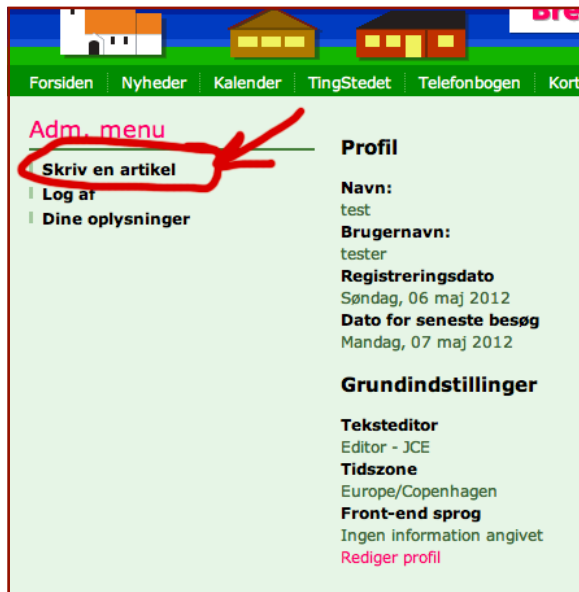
Bre

Forsiden | Nyheder | Kalender | TingStedet | Telefonbogen | Kort

Adm. menu

Skriv en artikel
Log af
Dine oplysninger

Profil

Navn:
test
Brugernavn:
tester
Registreringsdato
Søndag, 06 maj 2012
Dato for seneste besøg
Mandag, 07 maj 2012

Grundindstillinger

Teksteditor
Editor - JCE
Tidszone
Europe/Copenhagen
Front-end sprog
Ingen information angivet
Rediger profil